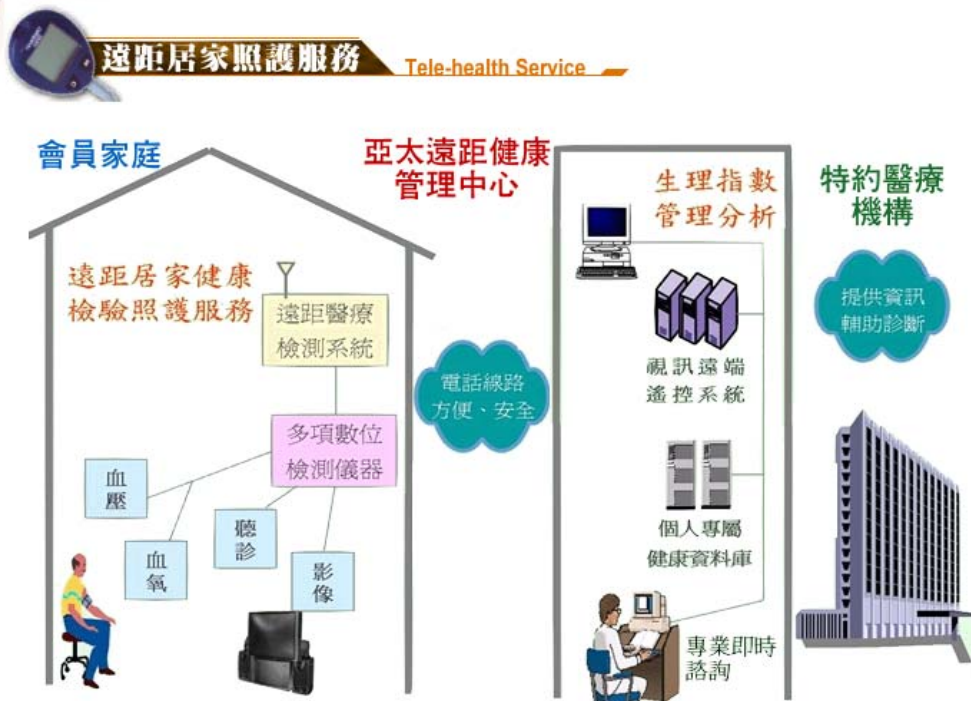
遠距居家照護服務 Tele-health Service

會員家庭

亞太遠距健康管理中心

生理指數管理分析

特約醫療機構

遠距居家健康檢驗照護服務

遠距醫療檢測系統

電話線路方便、安全

提供資訊輔助診斷

視訊遠端遙控系統

多項數位檢測儀器

血壓

血氧

聽診

影像

個人專屬健康資料庫

專業即時諮詢